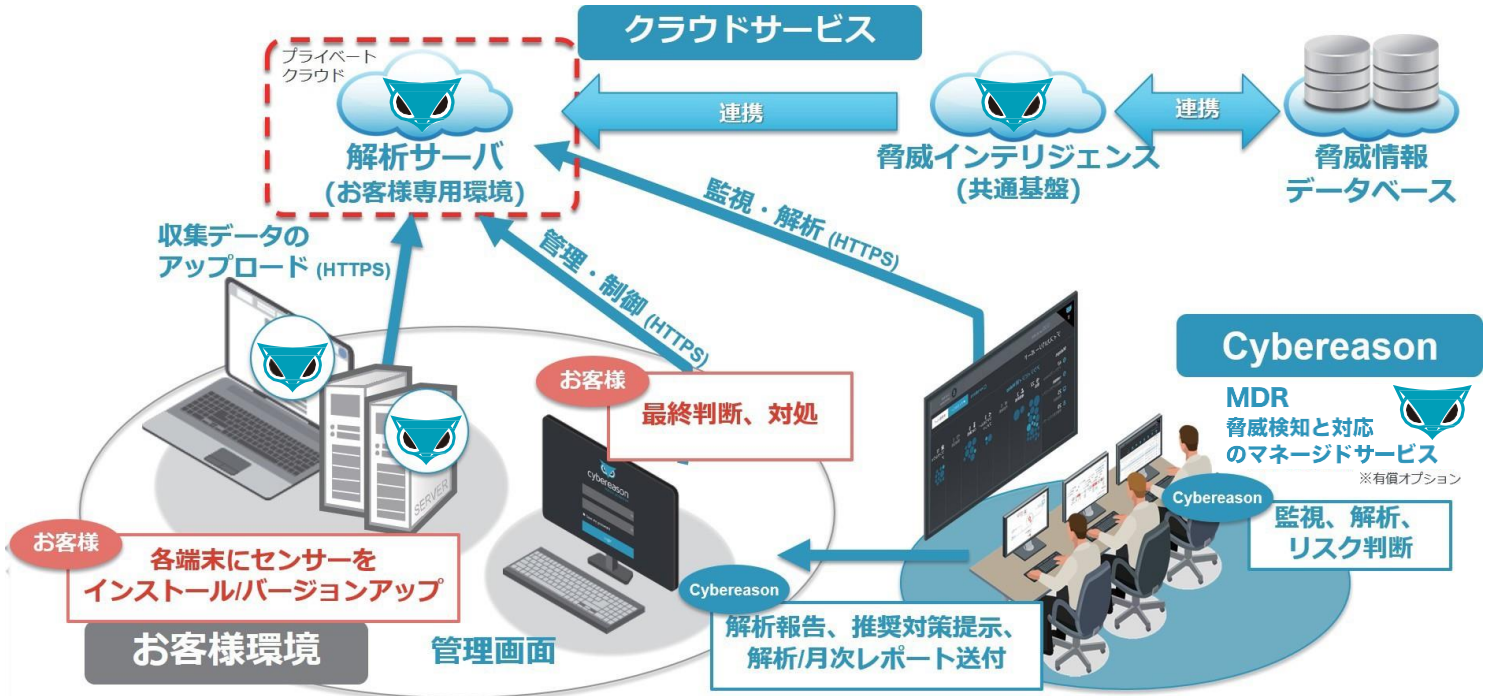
クラウドサービス

プライベート
クラウド

解析サーバ
(お客様専用環境)

連携

脅威インテリジェンス
(共通基盤)

連携

脅威情報
データベース

監視・解析 (HTTPS)

管理・制御 (HTTPS)

収集データの
アップロード (HTTPS)

SERVER

お客様
最終判断、対処

cybereason

Cybereason

MDR
脅威検知と対応
のマネージドサービス
※有償オプション

Cybereason
監視、解析、
リスク判断

お客様
各端末にセンサーを
インストール/バージョンアップ

Cybereason
解析報告、推奨対策提示、
解析/月次レポート送付

お客様環境

管理画面